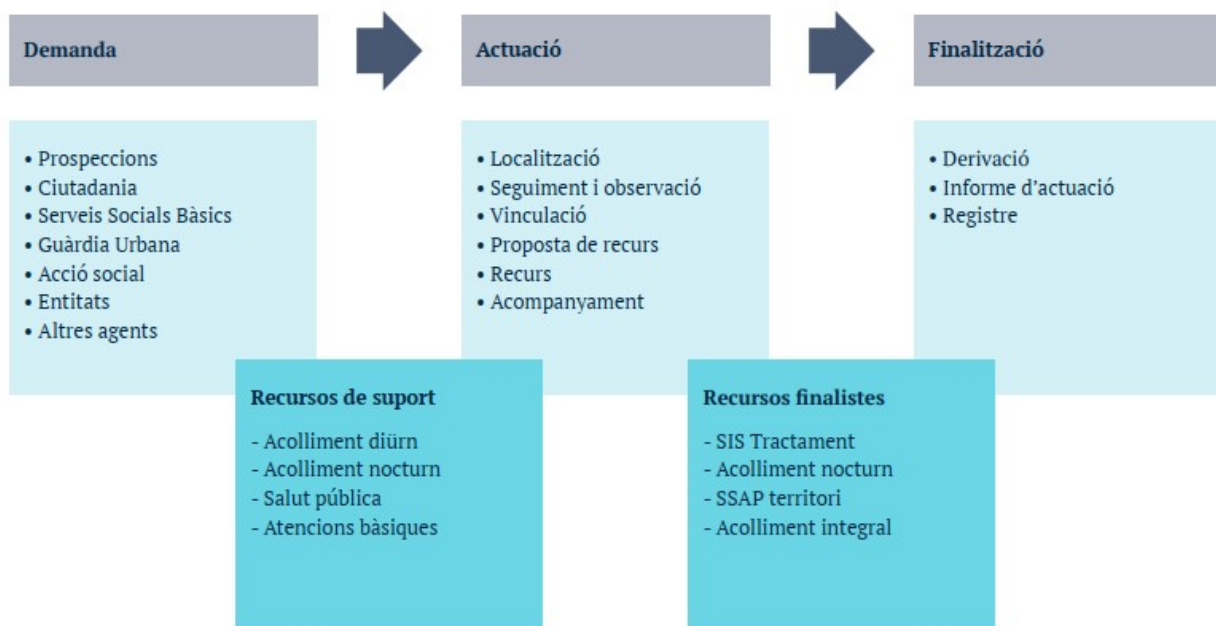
Demanda

• Prospeccions
• Ciutadania
• Serveis Socials Bàsics
• Guàrdia Urbana
• Acció social
• Entitats
• Altres agents

Actuació

• Localització
• Seguiment i observació
• Vinculació
• Proposta de recurs
• Recurs
• Acompanyament

Finalització

• Derivació
• Informe d'actuació
• Registre

Recursos de suport

- Acolliment diürn
- Acolliment nocturn
- Salut pública
- Atencions bàsiques

Recursos finalistes

- SIS Tractament
- Acolliment nocturn
- SSAP territori
- Acolliment integral